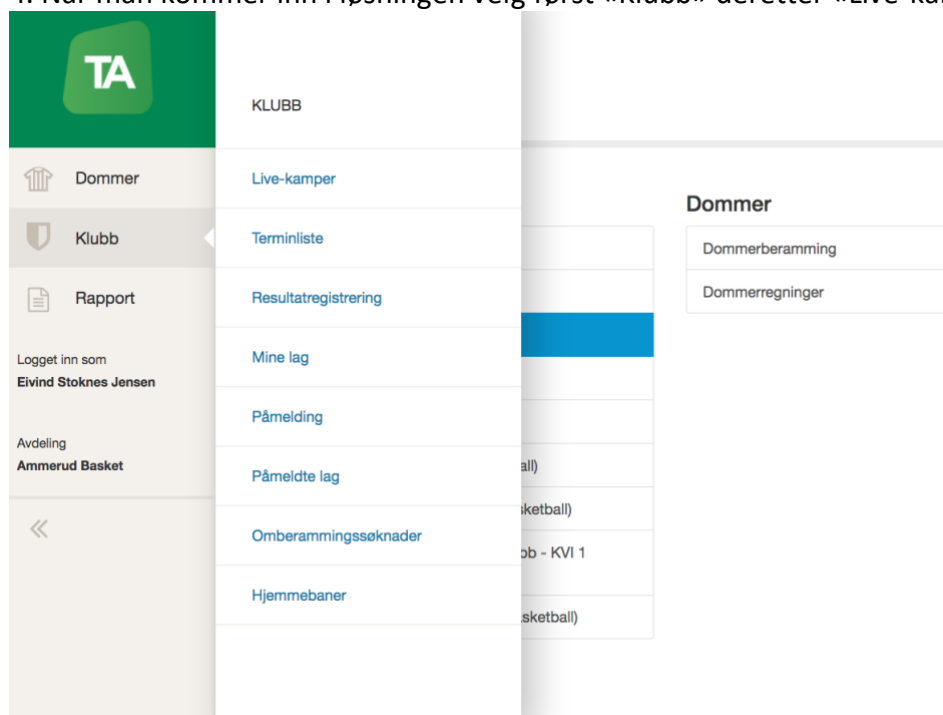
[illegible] Når man kommer inn i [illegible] velg først «Klubb» deretter «Live-ka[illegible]

TA

Dommer

Klubb

Rapport

Logget inn som
Eivind Stoknes Jensen

Avdeling
Ammerud Basket

«

KLUBB

Live-kamper

Terminliste

Resultatregistrering

Mine lag

Påmelding

Påmeldte lag

Omberammingssøknader

Hjemmebaner

all)

sketball)

ob - KVI 1

sketball)

Dommer

Dommerberamming

Dommerregninger